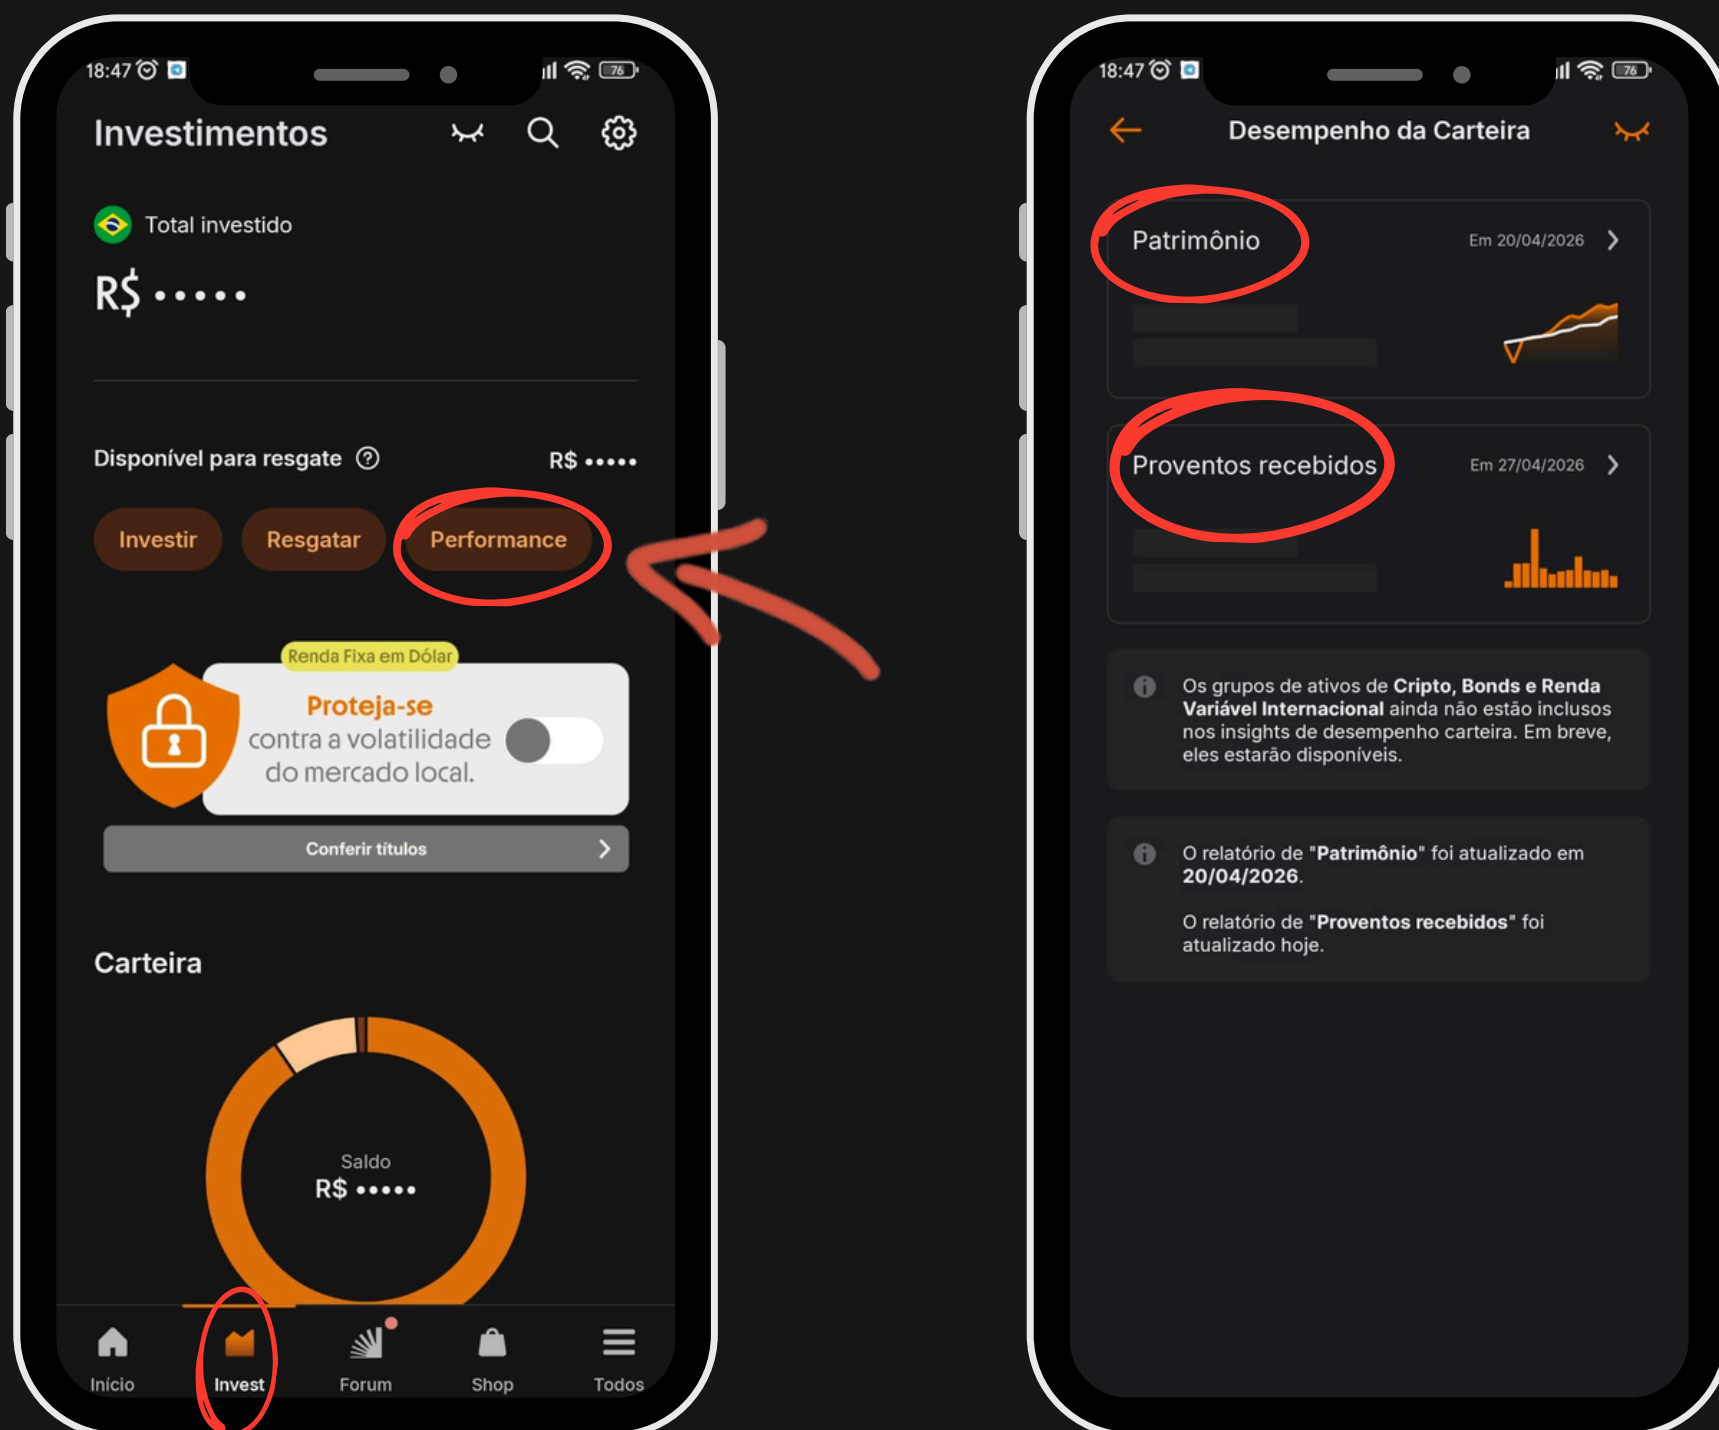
18:47

Investimentos

Total investido

R$ •••••

Disponível para resgate

R$ •••••

Investir

Resgatar

Performance

Renda Fixa em Dólar

Proteja-se contra a volatilidade do mercado local.

Conferir títulos

Carteira

Saldo

R$ •••••

Início

Invest

Forum

Shop

Todos

18:47

Desempenho da Carteira

Patrimônio

Em 20/04/2026

Proventos recebidos

Em 27/04/2026

Os grupos de ativos de **Cripto, Bonds e Renda Variável Internacional** ainda não estão inclusos nos insights de desempenho carteira. Em breve, eles estarão disponíveis.

O relatório de "**Patrimônio**" foi atualizado em **20/04/2026**.

O relatório de "**Proventos recebidos**" foi atualizado hoje.